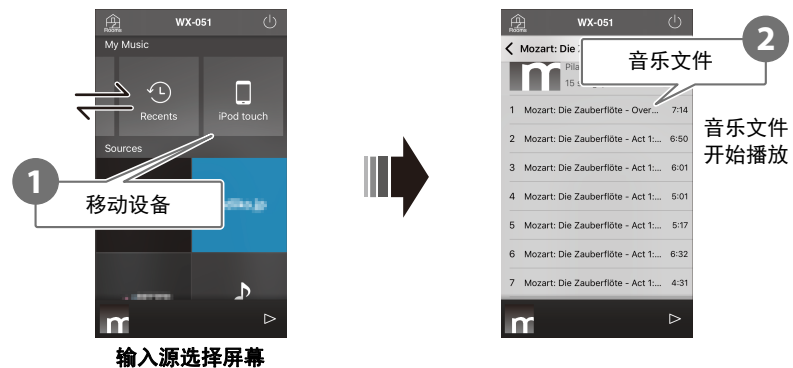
WX-051

My Music

Recents

iPod touch

Sources

1

移动设备

输入源选择屏幕

WX-051

Mozart: Die

Pila

15

2

音乐文件

| 1 | Mozart: Die Zauberflöte - Over... | 7:14 |
|---|---|---|
| 2 | Mozart: Die Zauberflöte - Act 1:... | 6:50 |
| 3 | Mozart: Die Zauberflöte - Act 1:... | 6:01 |
| 4 | Mozart: Die Zauberflöte - Act 1:... | 5:01 |
| 5 | Mozart: Die Zauberflöte - Act 1:... | 5:17 |
| 6 | Mozart: Die Zauberflöte - Act 1:... | 6:32 |
| 7 | Mozart: Die Zauberflöte - Act 1:... | 4:31 |

音乐文件开始播放